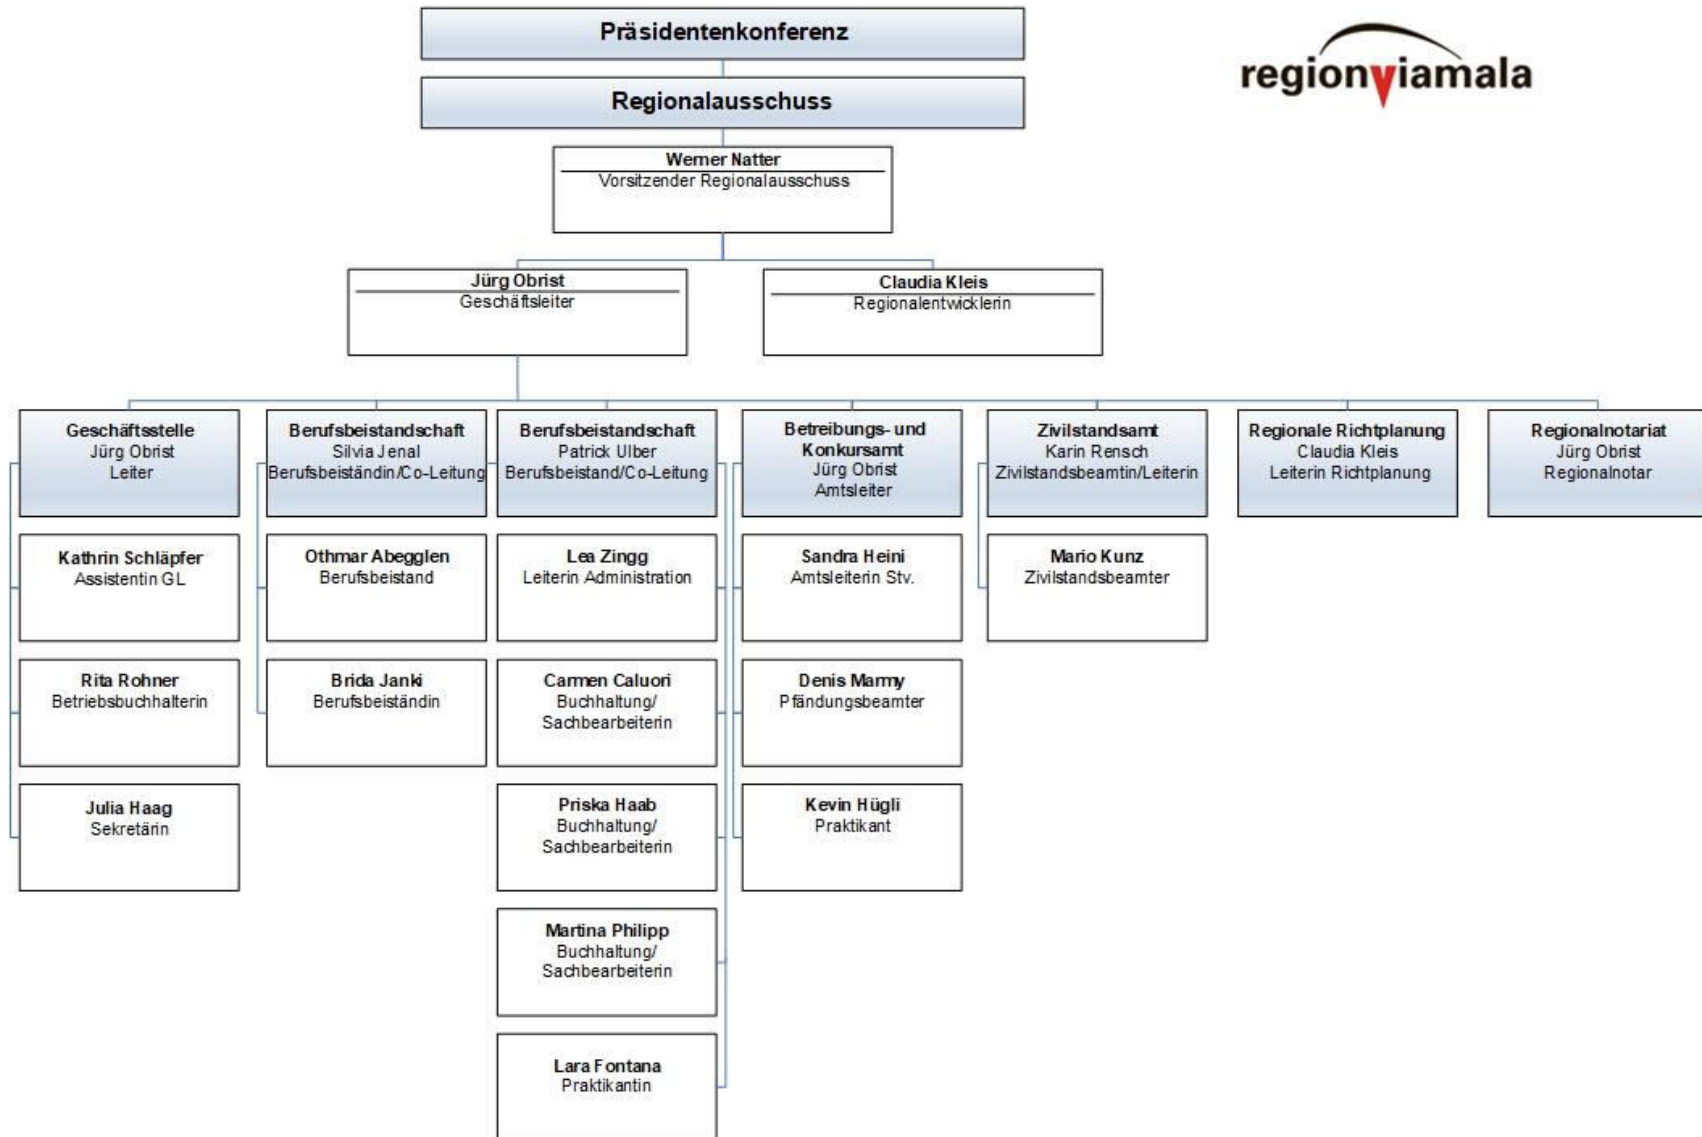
Präsidentenkonferenz

regionviamala

Regionalausschuss

Werner Natter
Vorsitzender Regionalausschuss

Jürg Obrist
Geschäftsleiter

Claudia Kleis
Regionalentwicklerin

Geschäftsstelle
Jürg Obrist
Leiter

Kathrin Schläpfer
Assistentin GL

Rita Rohner
Betriebsbuchhalterin

Julia Haag
Sekretärin

Berufsbeistandschaft
Silvia Jenal
Berufsbeiständin/Co-Leitung

Othmar Abegglen
Berufsbeistand

Brida Janki
Berufsbeiständin

Berufsbeistandschaft
Patrick Ulber
Berufsbeistand/Co-Leitung

Lea Zingg
Leiterin Administration

Carmen Caluori
Buchhaltung/
Sachbearbeiterin

Priska Haab
Buchhaltung/
Sachbearbeiterin

Martina Philipp
Buchhaltung/
Sachbearbeiterin

Lara Fontana
Praktikantin

Betreibungs- und Konkursamt
Jürg Obrist
Amtsleiter

Sandra Heini
Amtsleiterin Stv.

Denis Marmy
Pfändungsbeamter

Kevin Hügli
Praktikant

Zivilstandsamt
Karin Rensch
Zivilstandsbeamtin/Leiterin

Mario Kunz
Zivilstandsbeamter

Regionale Richtplanung
Claudia Kleis
Leiterin Richtplanung

Regionalnotariat
Jürg Obrist
Regionalnotar